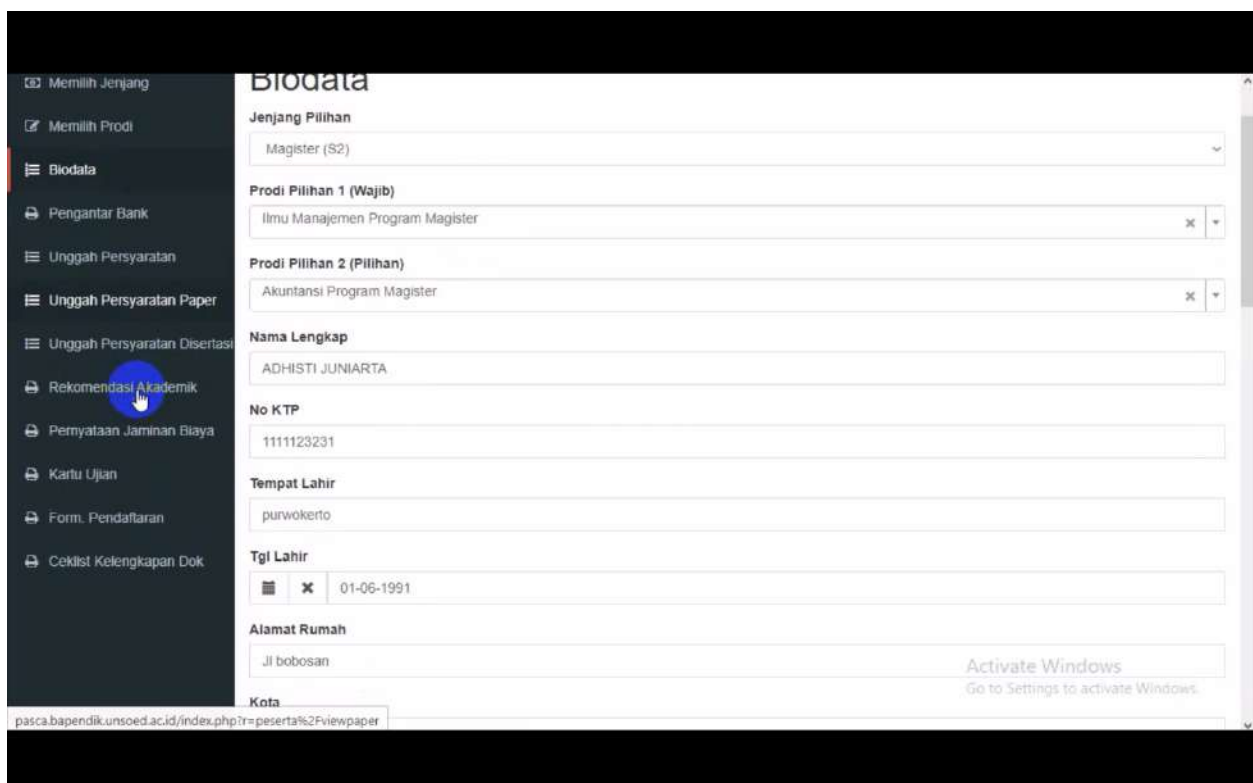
Memilih Jenjang
Memilih Prodi
Biodata
Pengantar Bank
Unggah Persyaratan
Unggah Persyaratan Paper
Unggah Persyaratan Disertasi
Rekomendasi Akademik
Pernyataan Jaminan Biaya
Kartu Ujian
Form. Pendaftaran
Ceklist Kelengkapan Dok

Biodata

Jenjang Pilihan
Magister (S2)

Prodi Pilihan 1 (Wajib)
Ilmu Manajemen Program Magister

Prodi Pilihan 2 (Pilihan)
Akuntansi Program Magister

Nama Lengkap
ADHISTI JUNIARTA

No KTP
1111123231

Tempat Lahir
purwokerto

Tgl Lahir
01-06-1991

Alamat Rumah
Jl bobosan

Kota

Activate Windows
Go to Settings to activate Windows.

pasca.bapendik.unsoed.ac.id/index.php?r=peserta%2Fviewpaper